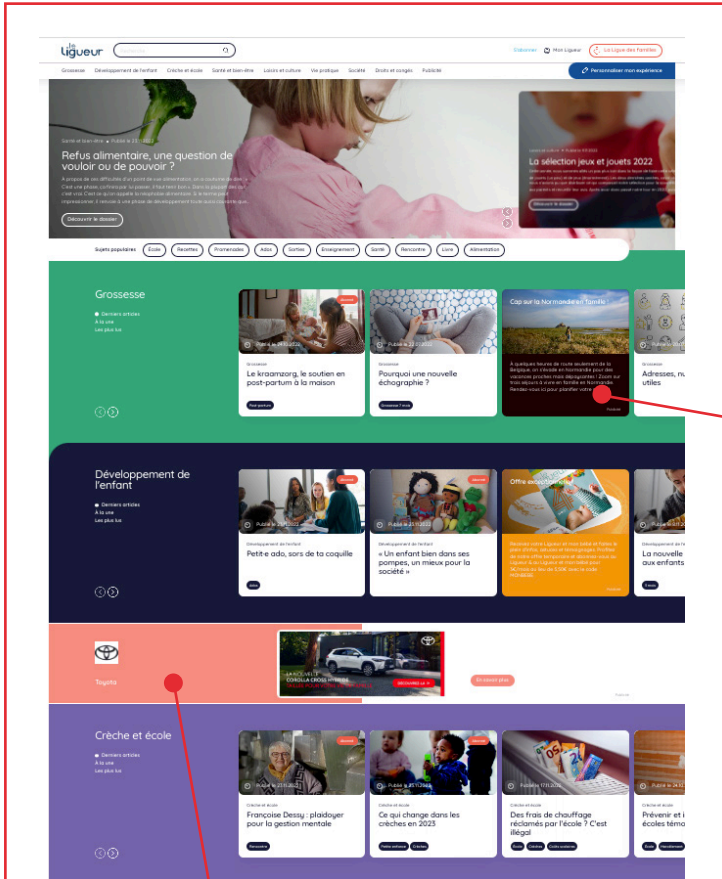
Le Ligueur

S'abonner Mon Ligueur La Ligue des Familles

Grossesse Développement de l'enfant Crèche et école Santé et bien-être Loisirs et culture Vie pratique Société Droits et congés Publicité

Personnaliser mon expérience

Santé et bien-être • Publié le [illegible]

Refus alimentaire, une question de vouloir ou de pouvoir ?

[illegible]

Découvrir le dossier

Loisirs et culture • Publié le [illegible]

La sélection jeux et jouets 2022

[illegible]

Découvrir le dossier

Sujets populaires Ecole Recettes Promenades Ados Sorties Enseignement Santé Rencontre Livre Alimentation

Grossesse

Derniers articles
À la une
Les plus lus

Publié le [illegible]
Grossesse
Le kraamzorg, le soutien en post-partum à la maison
Post-partum

Publié le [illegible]
Grossesse
Pourquoi une nouvelle échographie ?
Grossesse 1er mois

Cap sur la Normandie en famille
À quelques heures de route seulement de la Belgique, on s'évade en Normandie pour des vacances proches mais dépaysantes ! Zoom sur nos séjours à vivre en famille en Normandie. Rendez-vous ici pour planifier votre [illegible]

Grossesse
Adresses, n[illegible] utiles

Développement de l'enfant

Derniers articles
À la une
Les plus lus

Publié le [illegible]
Développement de l'enfant
Petit·e ado, sors de ta coquille
Ados

Publié le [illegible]
Développement de l'enfant
« Un enfant bien dans ses pompes, un mieux pour la société »

Offre exceptionnelle
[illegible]

Publié le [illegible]
Développement de l'enfant
La nouvelle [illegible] aux enfants

Toyota

LA NOUVELLE COROLLA CROSS HYBRIDE
DÉCOUVREZ-LA

En savoir plus

Crèche et école

Derniers articles
À la une
Les plus lus

Publié le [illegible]
Crèche et école
Françoise Dessy : plaidoyer pour la gestion mentale
Rencontre

Publié le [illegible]
Crèche et école
Ce qui change dans les crèches en 2023
Petite enfance Crèches

Publié le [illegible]
Crèche et école
Des frais de chauffage réclamés par l'école ? C'est illégal
École Crèches Coût scolaire

Publié le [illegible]
Crèche et école
Prévenir et i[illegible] écoles témo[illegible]
École Harcèlement